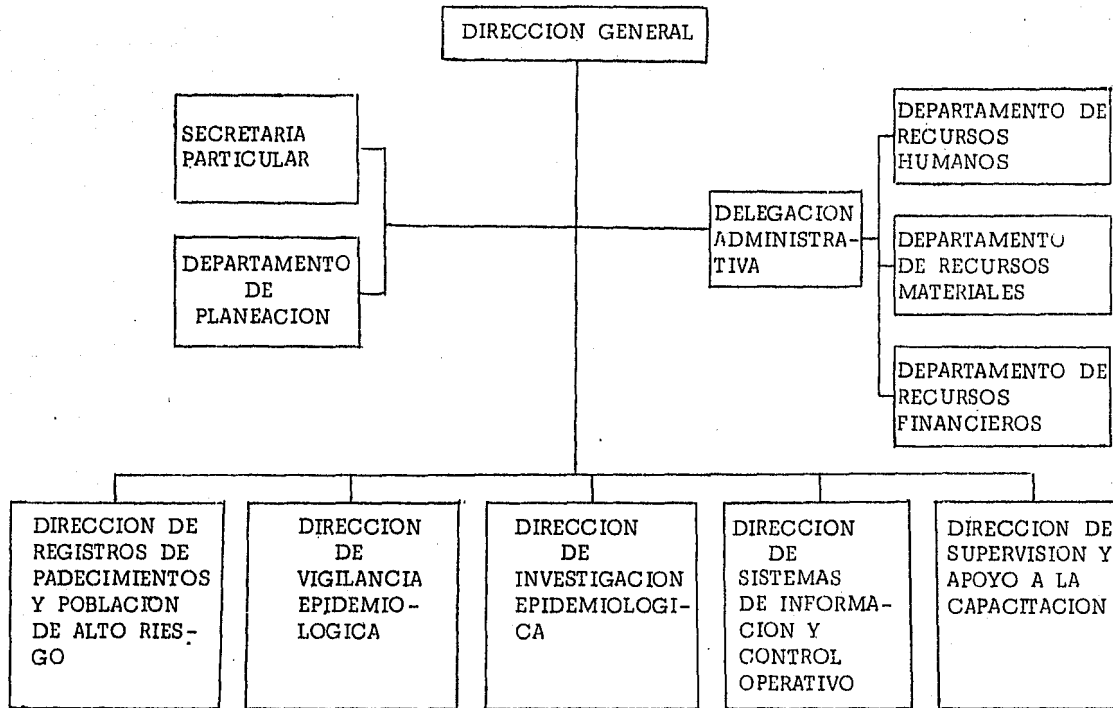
DIRECCION GENERAL

SECRETARIA PARTICULAR

DEPARTAMENTO DE PLANEACION

DELEGACION ADMINISTRATIVA

DEPARTAMENTO DE RECURSOS HUMANOS

DEPARTAMENTO DE RECURSOS MATERIALES

DEPARTAMENTO DE RECURSOS FINANCIEROS

DIRECCION DE REGISTROS DE PADECIMIENTOS Y POBLACION DE ALTO RIESGO

DIRECCION DE VIGILANCIA EPIDEMIOLOGICA

DIRECCION DE INVESTIGACION EPIDEMIOLOGICA

DIRECCION DE SISTEMAS DE INFORMACION Y CONTROL OPERATIVO

DIRECCION DE SUPERVISION Y APOYO A LA CAPACITACION